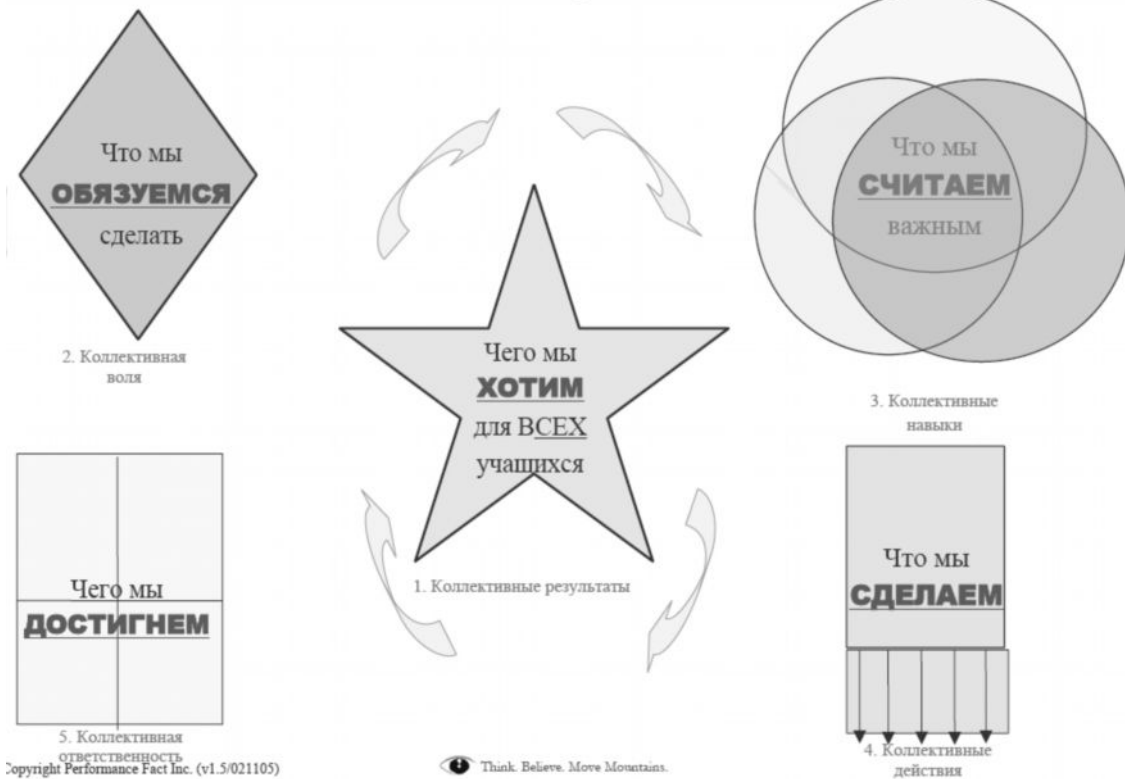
Что мы
ОБЯЗУЕМСЯ
сделать

2. Коллективная воля

Чего мы
ХОТИМ
для ВСЕХ
учащихся

1. Коллективные результаты

Что мы
СЧИТАЕМ
важным

3. Коллективные навыки

Чего мы
ДОСТИГНЕМ

5. Коллективная ответственность

Что мы
СДЕЛАЕМ

4. Коллективные действия

Copyright Performance Fact Inc. (v1.5/021105)

Think. Believe. Move Mountains.